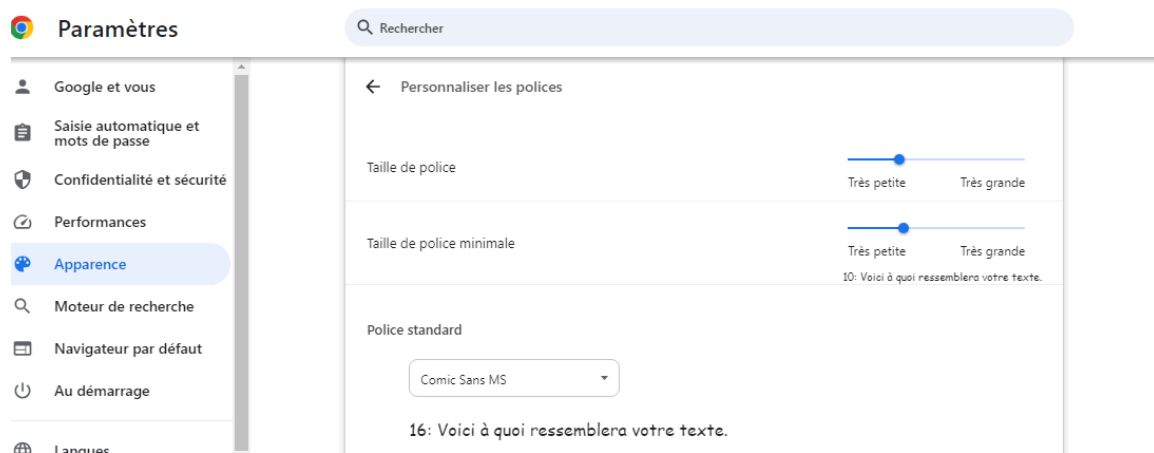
Paramètres

Rechercher

Google et vous
Saisie automatique et mots de passe
Confidentialité et sécurité
Performances
Apparence
Moteur de recherche
Navigateur par défaut
Au démarrage
Langues

Personnaliser les polices

Taille de police
Très petite Très grande

Taille de police minimale
Très petite Très grande
10: Voici à quoi ressemblera votre texte.

Police standard

Comic Sans MS

16: Voici à quoi ressemblera votre texte.